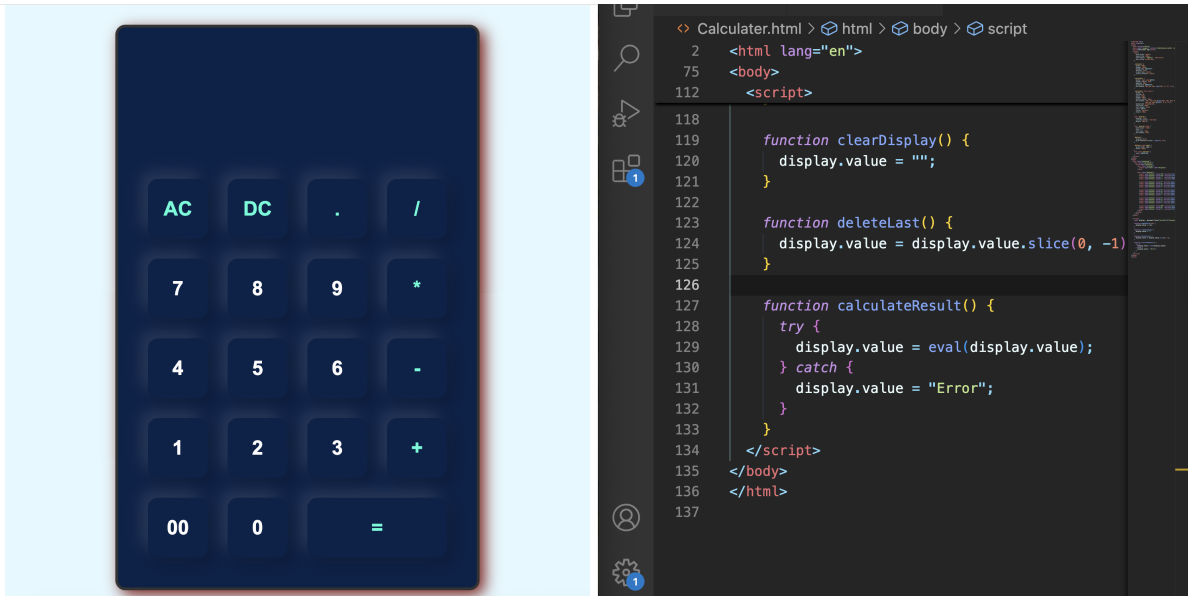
AC DC . /
7 8 9 *
4 5 6 -
1 2 3 +
00 0 =

Calculater.html > html > body > script

2 <html lang="en">
75 <body>
112 <script>
118
119 function clearDisplay() {
120 display.value = "";
121 }
122
123 function deleteLast() {
124 display.value = display.value.slice(0, -1)
125 }
126
127 function calculateResult() {
128 try {
129 display.value = eval(display.value);
130 } catch {
131 display.value = "Error";
132 }
133 }
134 </script>
135 </body>
136 </html>
137

1
1